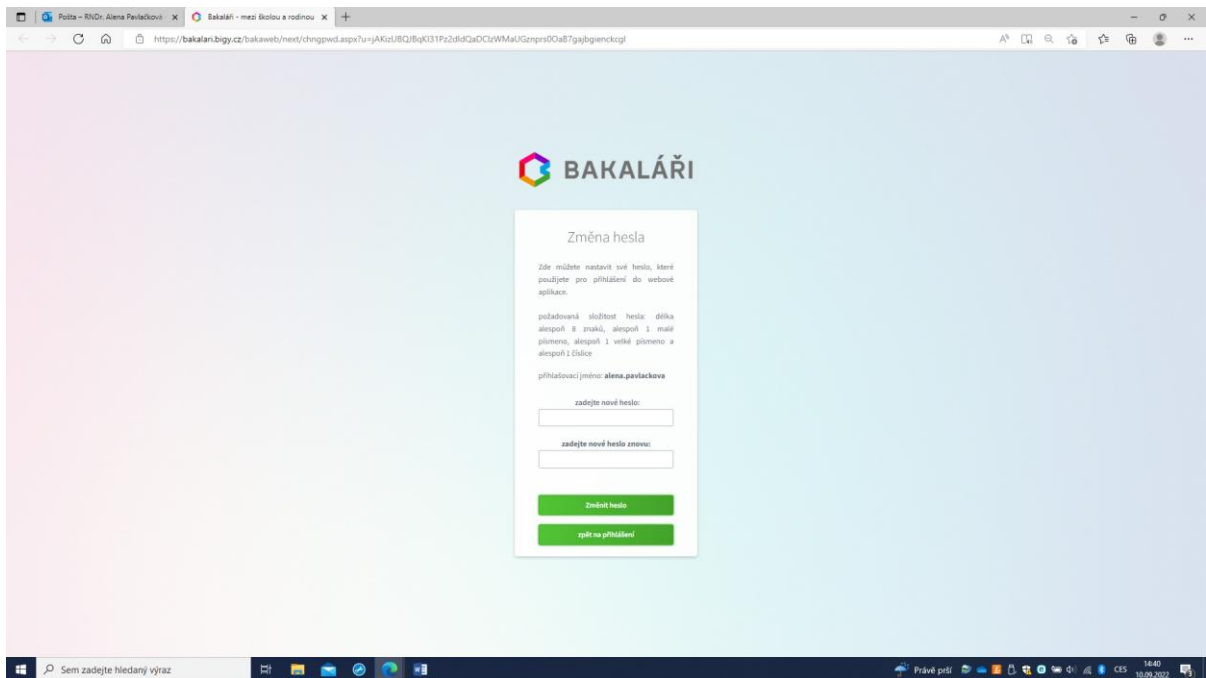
Pošta – RNDr. Alena Pavlačková ×
Bakaláři - mezi školou a rodinou ×
+

https://bakalari.bigy.cz/bakaweb/next/chngpwd.aspx?u=jAKizUBQJBqKI31Pz2dldQaDClzWMaUGznprs0OaB7gajbgienckcgl

BAKALÁŘI

Změna hesla

Zde můžete nastavit své heslo, které použijete pro přihlášení do webové aplikace.

požadovaná složitost hesla: délka alespoň 8 znaků, alespoň 1 malé písmeno, alespoň 1 velké písmeno a alespoň 1 číslice

přihlašovací jméno: alena.pavlackova

zadejte nové heslo:

zadejte nové heslo znovu:

Změnit heslo

zpět na přihlášení

Sem zadejte hledaný výraz

Právě prší

CES

14:40
10.09.2022